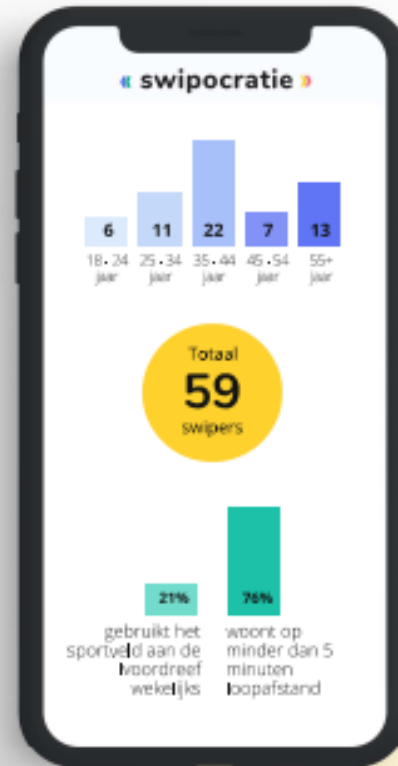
« swipocratie »

6
18 - 24 jaar

11
25 - 34 jaar

22
35 - 44 jaar

7
45 - 54 jaar

13
55+ jaar

Totaal
59
swipers

21%
gebruikt het sportveld aan de Noordreef wekelijks

76%
woont op minder dan 5 minuten loopafstand